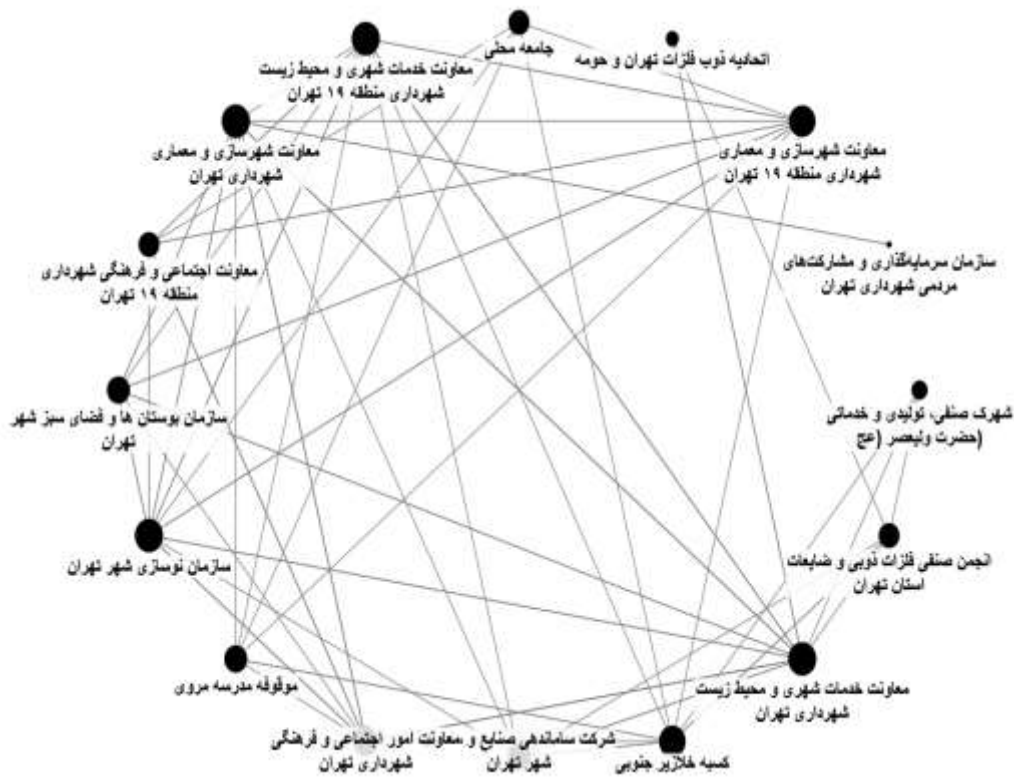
جامعه محلی

اتحادیه ذوب فلزات تهران و حومه

معاونت خدمات شهری و محیط زیست شهرداری منطقه ۱۹ تهران

معاونت شهرسازی و معماری شهرداری تهران

معاونت شهرسازی و معماری شهرداری منطقه ۱۹ تهران

معاونت اجتماعی و فرهنگی شهرداری منطقه ۱۹ تهران

سازمان سرمایه‌گذاری و مشارکت‌های مردمی شهرداری تهران

سازمان بوستان ها و فضای سبز شهر تهران

شهرک صنفی، تولیدی و خدماتی (حضرت ولیعصر (عج

سازمان نوسازی شهر تهران

انجمن صنفی فلزات ذوبی و ضایعات استان تهران

موقوفه مدرسه مروی

معاونت خدمات شهری و محیط زیست شهرداری تهران

معاونت امور اجتماعی و فرهنگی شهرداری تهران

شرکت ساماندهی صنایع و مشاغل شهر تهران

کمیته خلازیر جنوبی